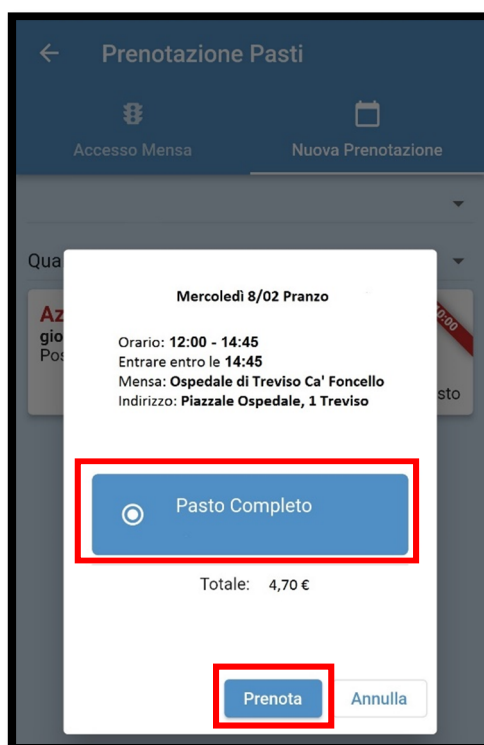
Prenotazione Pasti

Accesso Mensa

Nuova Prenotazione

Qua

Az
gio
Pos

0:00

sto

Mercoledì 8/02 Pranzo

Orario: **12:00 - 14:45**
Entrare entro le **14:45**
Mensa: **Ospedale di Treviso Ca' Foncello**
Indirizzo: **Piazzale Ospedale, 1 Treviso**

Pasto Completo

Totale: 4,70 €

Prenota

Annulla